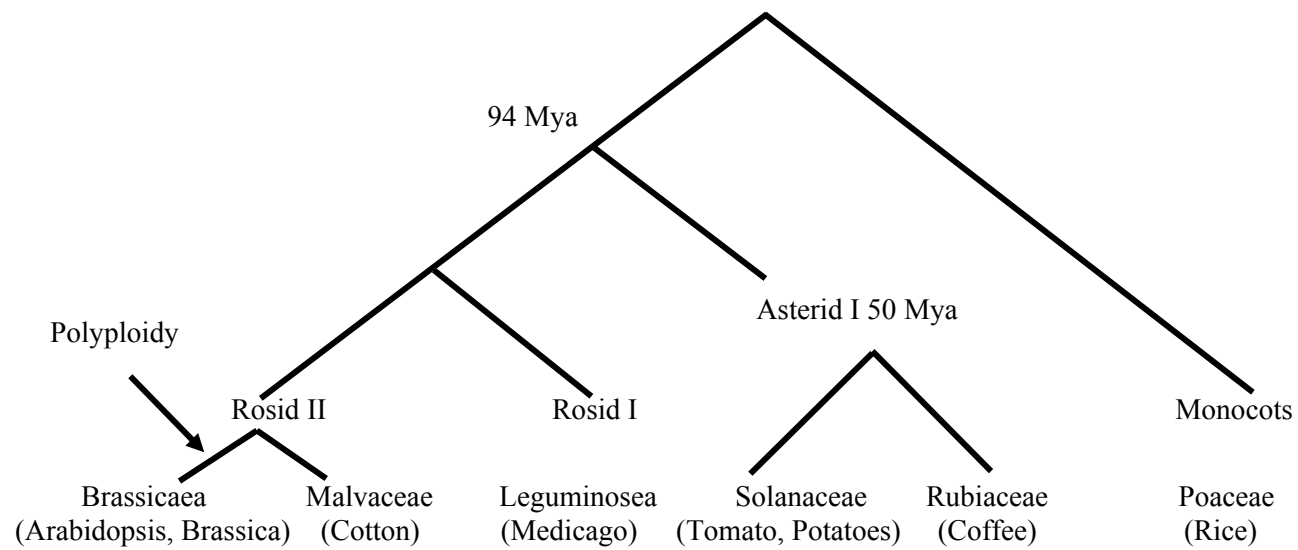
94 Mya

Asterid I 50 Mya

Polyploidy

Rosid II

Rosid I

Monocots

Brassicaea
(Arabidopsis, Brassica)

Malvaceae
(Cotton)

Leguminosea
(Medicago)

Solanaceae
(Tomato, Potatoes)

Rubiaceae
(Coffee)

Poaceae
(Rice)